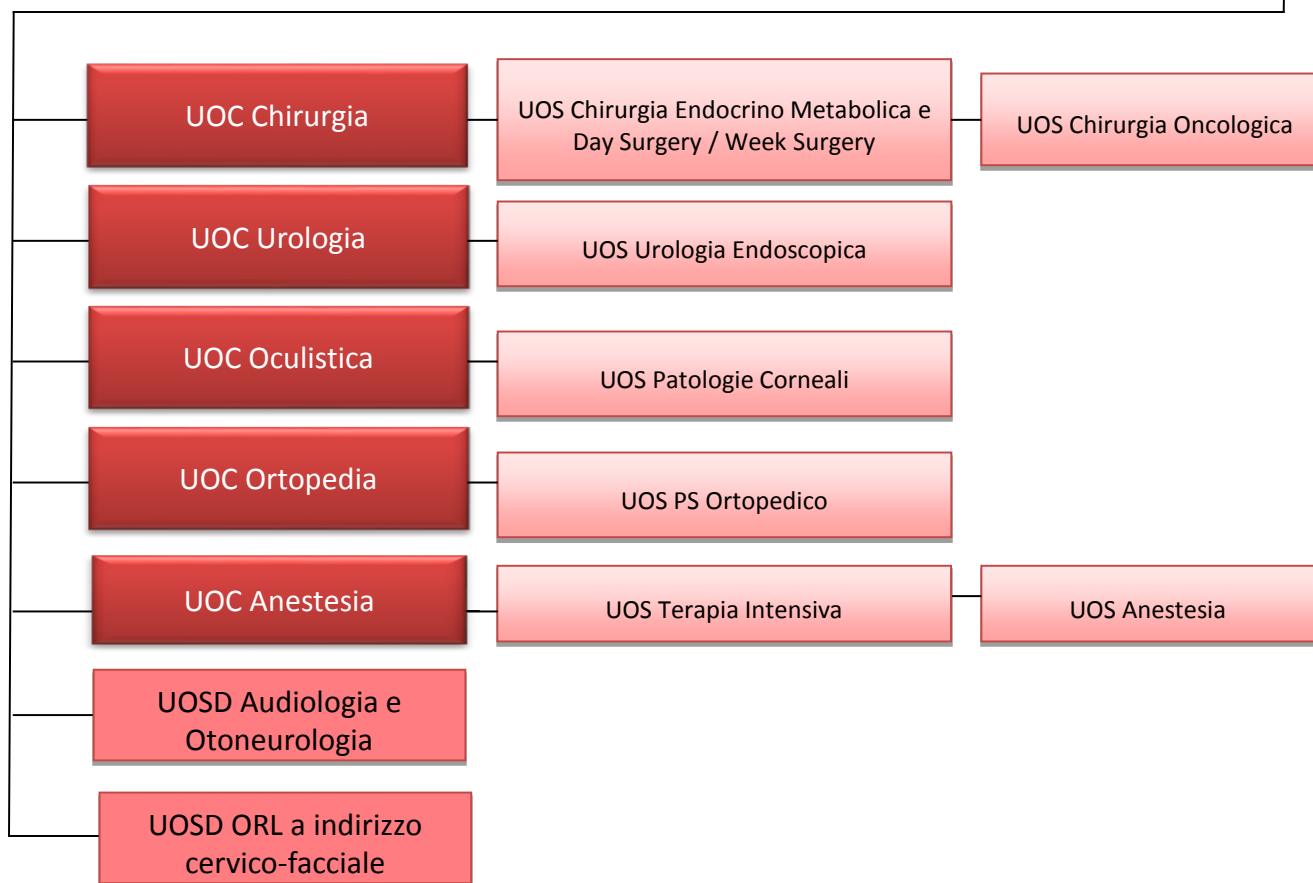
UOC Chirurgia

UOS Chirurgia Endocrino Metabolica e Day Surgery / Week Surgery

UOS Chirurgia Oncologica

UOC Urologia

UOS Urologia Endoscopica

UOC Oculistica

UOS Patologie Corneali

UOC Ortopedia

UOS PS Ortopedico

UOC Anestesia

UOS Terapia Intensiva

UOS Anestesia

UOSD Audiologia e Otoneurologia

UOSD ORL a indirizzo cervico-facciale